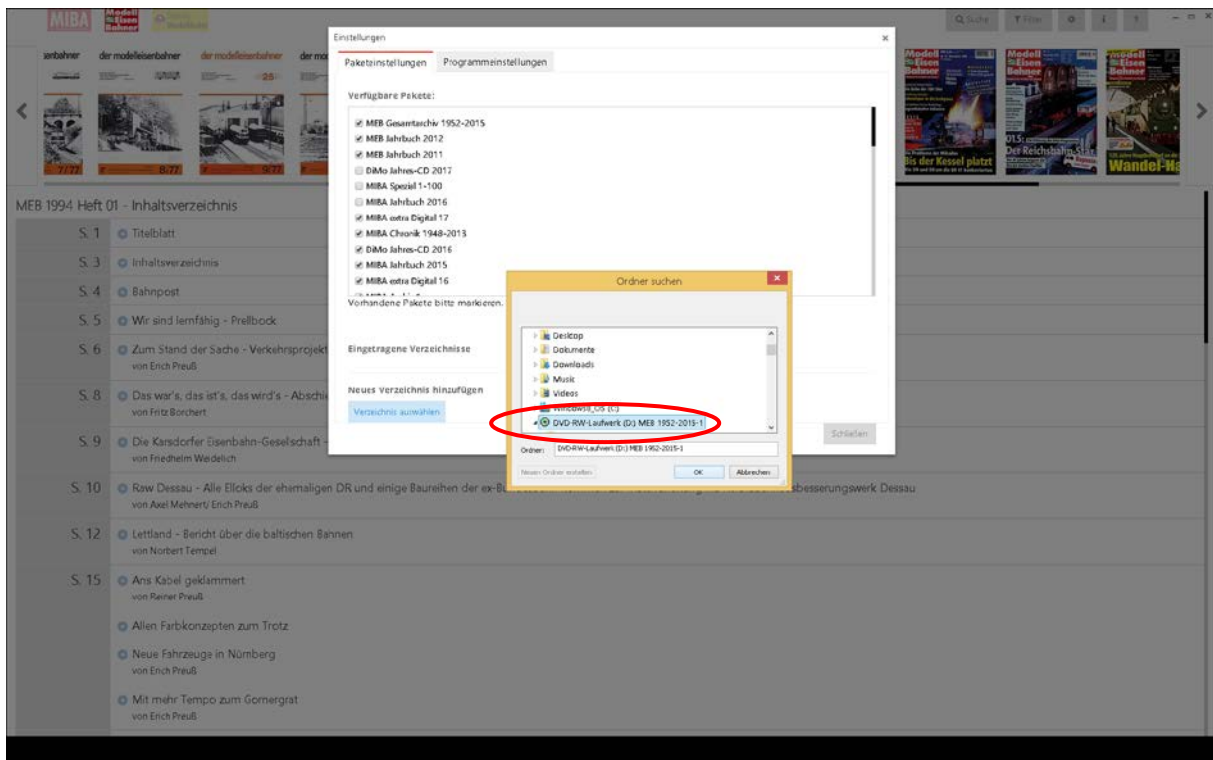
MIBA Modell Eisen Bahner

Suche Filter

enbahner der modelleisenbahner der modelleisenbahner der mo

7/77 8/77 9/77

MEB 1994 Heft 01 - Inhaltsverzeichnis

S. 1 Titelblatt

S. 3 Inhaltsverzeichnis

S. 4 Bahnpost

S. 5 Wir sind lernfähig - Prellbock

S. 6 Zum Stand der Sache - Verkehrsprojekt
von Erich Preuß

S. 8 Das war's, das ist's, das wird's - Abschi
von Fritz Borchert

S. 9 Die Karsdorfer Eisenbahn-Gesellschaft -
von Friedhelm Weidelich

S. 10 Raw Dessau - Alle Elloks der ehemaligen DR und einige Baureihen der ex-B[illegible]sbesserungswerk Dessau
von Axel Mehnert/ Erich Preuß

S. 12 Lettland - Bericht über die baltischen Bahnen
von Norbert Tempel

S. 15 Ans Kabel geklammert
von Reiner Preuß

Allen Farbkonzepten zum Trotz

Neue Fahrzeuge in Nürnberg
von Erich Preuß

Mit mehr Tempo zum Gornergrat
von Erich Preuß

Einstellungen

Paketeinstellungen Programmeinstellungen

Verfügbare Pakete:

MEB Gesamtarchiv 1952-2015
MEB Jahrbuch 2012
MEB Jahrbuch 2011
DiMo Jahres-CD 2017
MIBA Spezial 1-100
MIBA Jahrbuch 2016
MIBA extra Digital 17
MIBA Chronik 1948-2013
DiMo Jahres-CD 2016
MIBA Jahrbuch 2015
MIBA extra Digital 16

Vorhandene Pakete bitte markieren.

Eingetragene Verzeichnisse

Neues Verzeichnis hinzufügen

Verzeichnis auswählen

Schließen

Ordner suchen

Desktop
Dokumente
Downloads
Musik
Videos
Windows8_OS (C:)
DVD-RW-Laufwerk (D:) MEB 1952-2015-1

Ordner: DVD-RW-Laufwerk (D:) MEB 1952-2015-1

Neuen Ordner erstellen OK Abbrechen

Bis der Kessel platzt
Der Reichsbahn-
Wandel-Ha